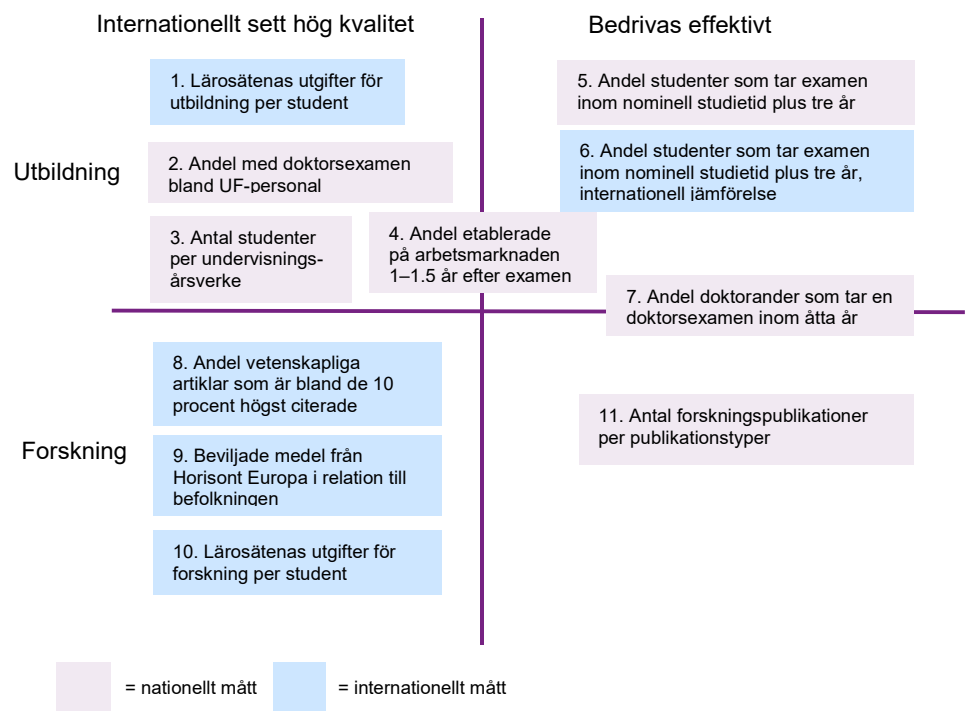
Internationellt sett hög kvalitet

Bedrivas effektivt

1. Lärosätenas utgifter för utbildning per student

5. Andel studenter som tar examen inom nominell studietid plus tre år

Utbildning

2. Andel med doktorsexamen bland UF-personal

6. Andel studenter som tar examen inom nominell studietid plus tre år, internationell jämförelse

3. Antal studenter per undervisningsårsverke

4. Andel etablerade på arbetsmarknaden 1–1.5 år efter examen

7. Andel doktorander som tar en doktorsexamen inom åtta år

8. Andel vetenskapliga artiklar som är bland de 10 procent högst citerade

11. Antal forskningspublikationer per publikationstyper

Forskning

9. Beviljade medel från Horisont Europa i relation till befolkningen

10. Lärosätenas utgifter för forskning per student

= nationellt mått

= internationellt mått